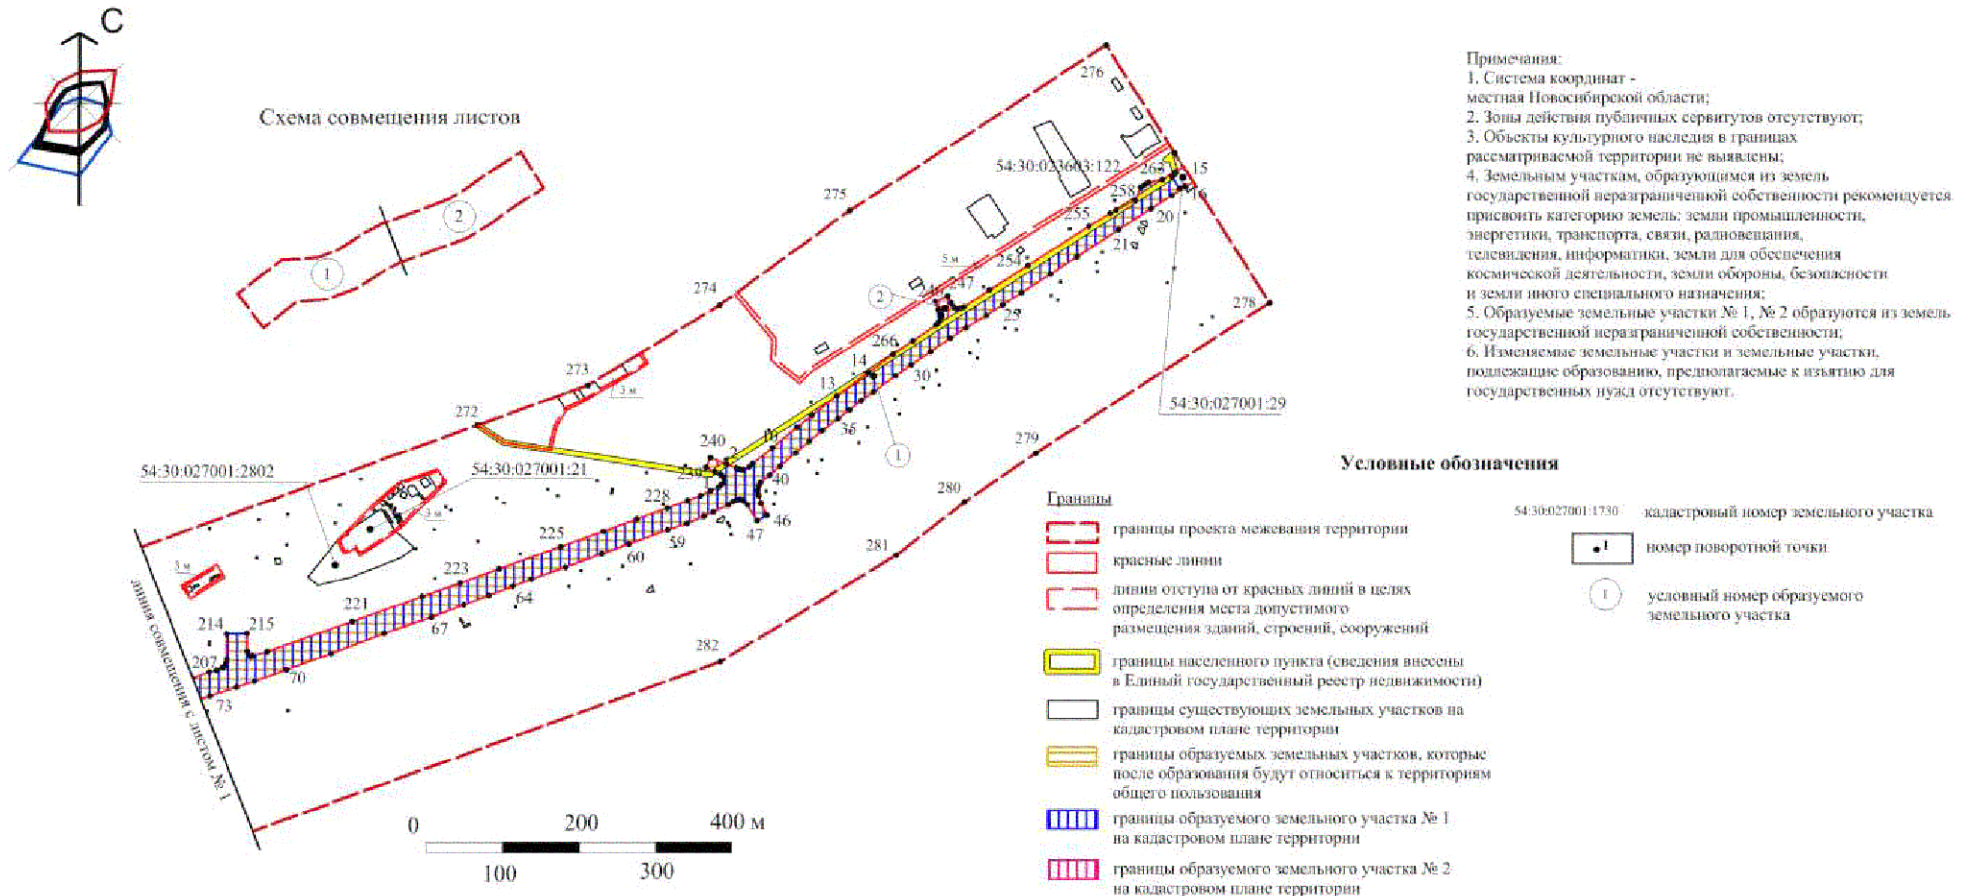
С

Схема совмещения листов

2
1

276
275
274
273
272
278
279
280
281
282
54:30:023603:122
265
15
16
258
255
20
21
254
5 м
247
2
25
266
14
30
13
36
1
54:30:027001:29
240
40
46
47
228
59
60
225
223
64
67
221
214
215
207
70
73
54:30:027001:2802
54:30:027001:21
3 м
3 м
3 м

линия совмещения с листом № 1

0
200
400 м
100
300

Примечания:
1. Система координат - местная Новосибирской области;
2. Зоны действия публичных сервитутов отсутствуют;
3. Объекты культурного наследия в границах рассматриваемой территории не выявлены;
4. Земельным участкам, образующимся из земель государственной неразграниченной собственности рекомендуется присвоить категорию земель: земли промышленности, энергетики, транспорта, связи, радиовещания, телевидения, информатики, земли для обеспечения космической деятельности, земли обороны, безопасности и земли иного специального назначения;
5. Образуемые земельные участки № 1, № 2 образуются из земель государственной неразграниченной собственности;
6. Изменяемые земельные участки и земельные участки, подлежащие образованию, предполагаемые к изъятию для государственных нужд отсутствуют.

Условные обозначения

Границы
границы проекта межевания территории
красные линии
линии отступа от красных линий в целях определения места допустимого размещения зданий, строений, сооружений
границы населенного пункта (сведения внесены в Единый государственный реестр недвижимости)
границы существующих земельных участков на кадастровом плане территории
границы образуемых земельных участков, которые после образования будут относиться к территориям общего пользования
границы образуемого земельного участка № 1 на кадастровом плане территории
границы образуемого земельного участка № 2 на кадастровом плане территории

54:30:027001:1730 кадастровый номер земельного участка
1 номер поворотной точки
1 условный номер образуемого земельного участка